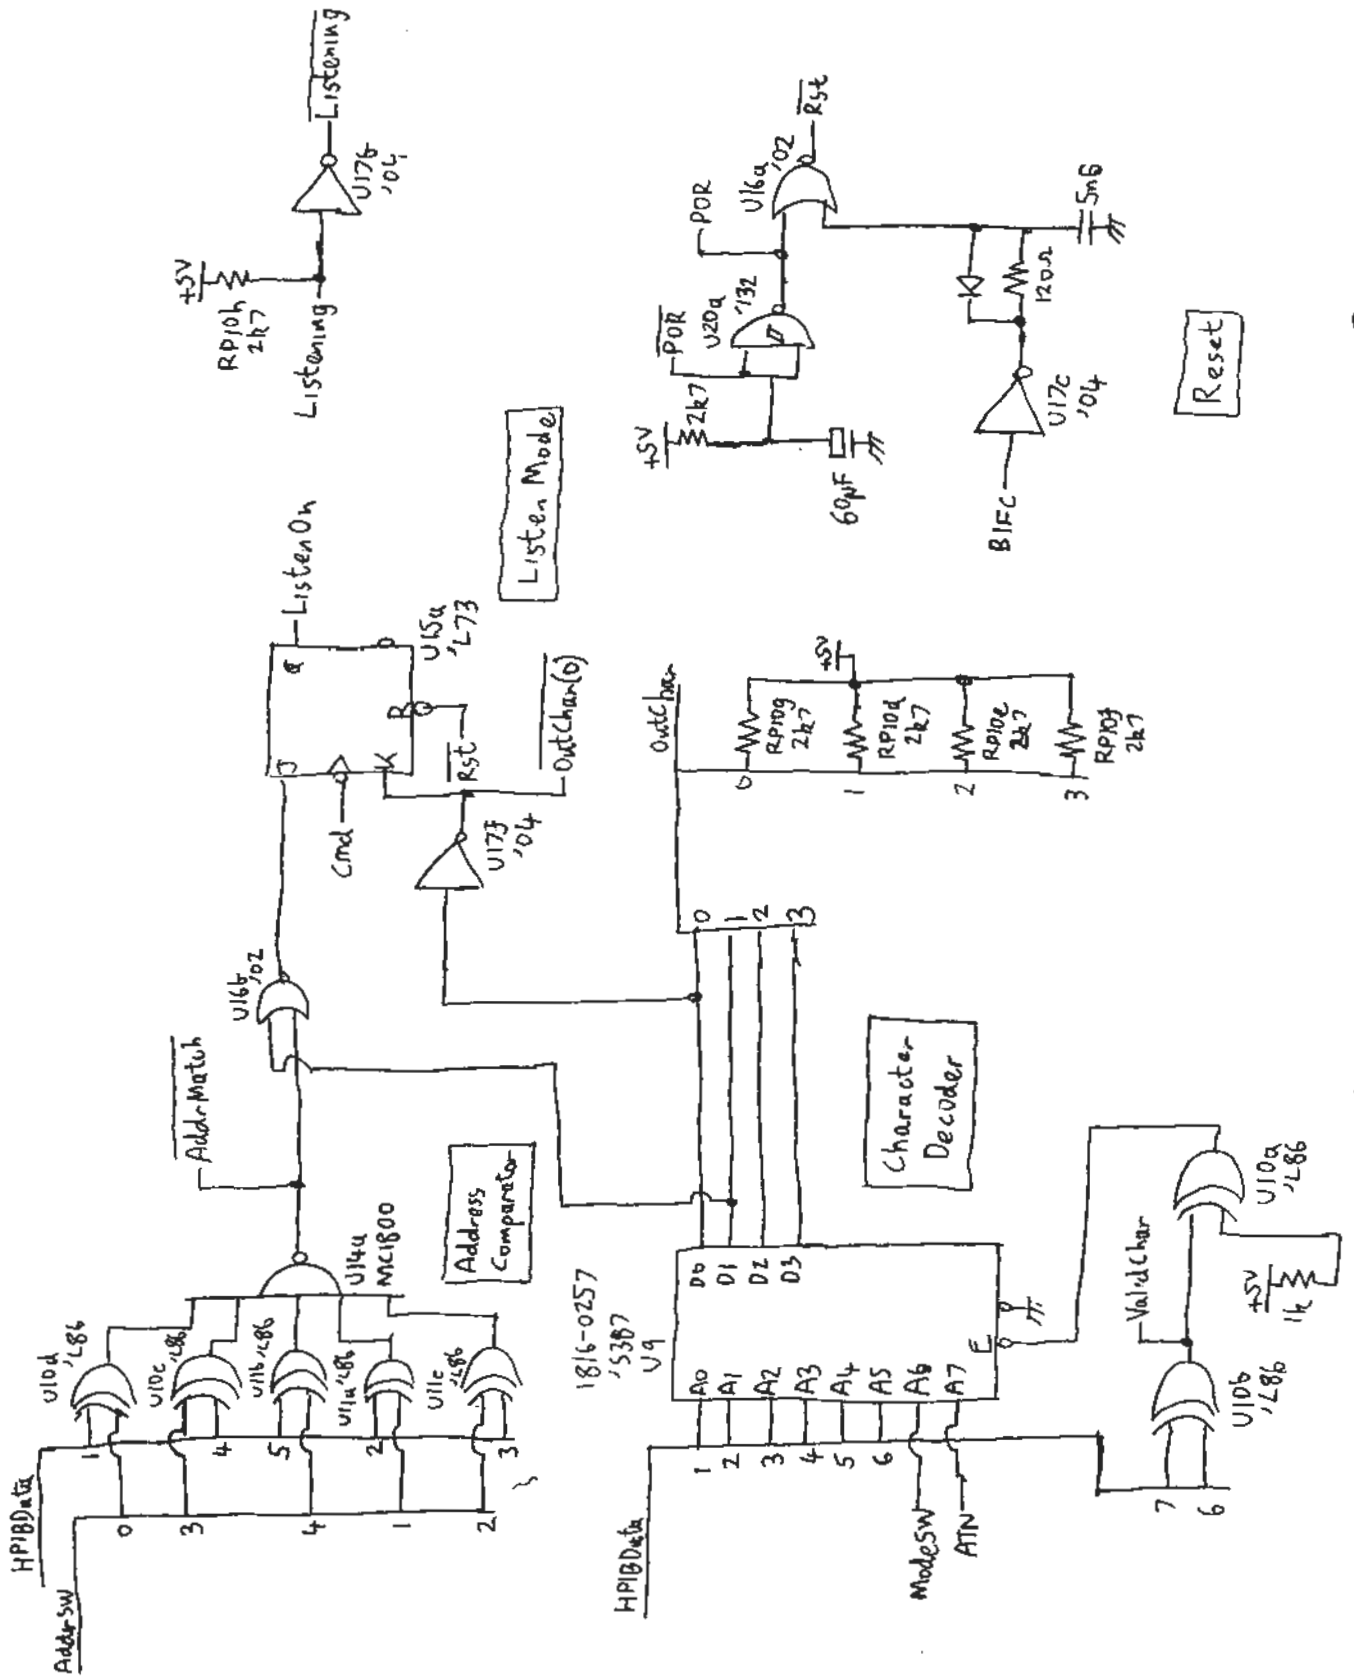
Listening
U17b
'04
+5V
RP10h
2k7
Listening
Rst
U16a
'02
POR
POR
U20a
'132
+5V
2k7
60μF
5n6
120Ω
U17c
'04
B1FC
Reset
ListenOn
Listen Mode
Q
Q
U15a
'L73
J
K
R
Rst
OutChar(0)
Cmd
U17f
'04
OutChar
+5V
0
RP10g
2k7
1
RP10d
2k7
2
RP10e
2k7
3
RP10f
2k7
0
1
2
3
U16b
'02
AddrMatch
Address Comparator
Character Decoder
U10a
'L86
ValidChar
+5V
1k
U10b
'L86
U14a
MC1800
U10d
'L86
U10c
'L86
U11b
'L86
U11a
'L86
U11c
'L86
1
4
5
2
3
0
3
4
1
2
HPIBData
AddrSW
1816-0257
'5387
U9
A0
A1
A2
A3
A4
A5
A6
A7
D0
D1
D2
D3
E
1
2
3
4
5
6
HPIBData
ModeSW
ATN
7
6